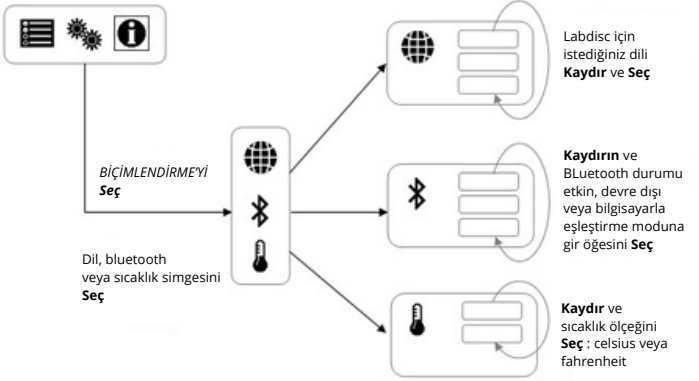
BİÇİMLENDİRME'Yİ Seç

Dil, bluetooth veya sıcaklık simgesini Seç

Labdisc için istediğiniz dili Kaydır ve Seç

Kaydırın ve BLuetooth durumu etkin, devre dışı veya bilgisayarla eşleştirme moduna gir öğesini Seç

Kaydır ve sıcaklık ölçeğini Seç : celsius veya fahrenheit